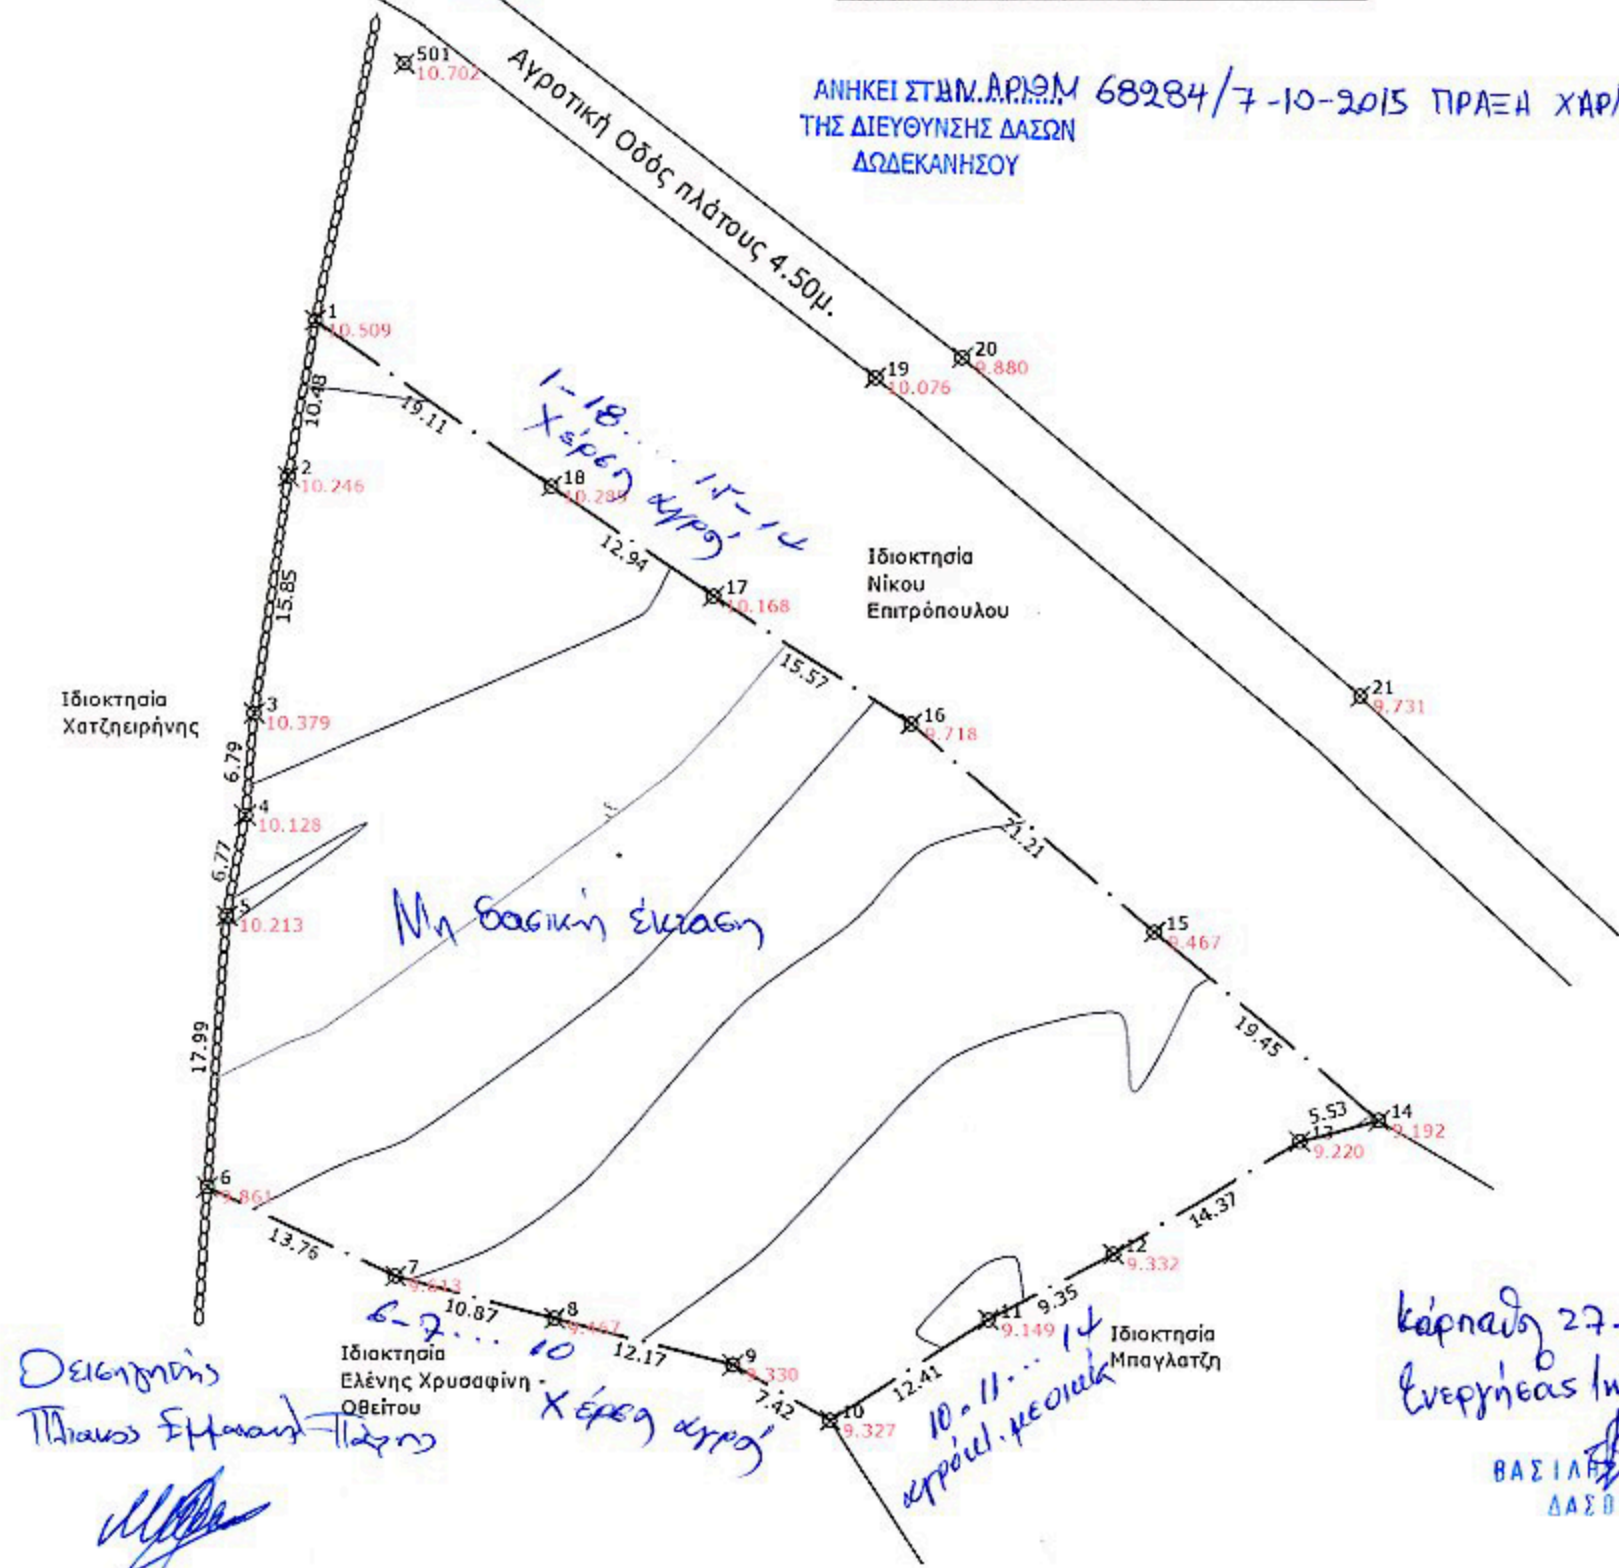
ΑΝΗΚΕΙ ΣΤΗΝ ΑΡΙΘΜ 68284/7-10-2015 ΠΡΑΞΗ ΧΑΡ
ΤΗΣ ΔΙΕΥΘΥΝΣΗΣ ΔΑΣΩΝ ΔΩΔΕΚΑΝΗΣΟΥ

Αγροτική Οδός πλάτους 4.50μ.

501 10.702
1 10.509
2 10.246
3 10.379
4 10.128
5 10.213
6 9.861
7 9.613
8 9.467
9 9.330
10 9.327
11 9.149
12 9.332
13 9.220
14 9.192
15 9.467
16 9.718
17 10.168
18 10.289
19 10.076
20 9.880
21 9.731

10.48
15.85
6.79
6.77
17.99
19.11
12.94
15.57
21.21
19.45
5.53
14.37
9.35
12.41
7.42
12.17
10.87
13.76

1-18... 15-14 Χέρση αγρό

Ιδιοκτησία Νίκου Επιτρόπουλου

Ιδιοκτησία Χατζηειρήνης

Μη δασική έκταση

6-7... 10 Χέρσο αγρό

10.11... 14 αγρόιι. μεσιακά

Ιδιοκτησία Μπαγλατζη

Ιδιοκτησία Ελένης Χρυσαφίνη - Οθείτου

Θεισηγητής
Πλιακος Εμμανουήλ-Παρης

Κάρπαθος 27-
Ενεργήσας
ΒΑΣΙΛ
ΔΑΣΟ